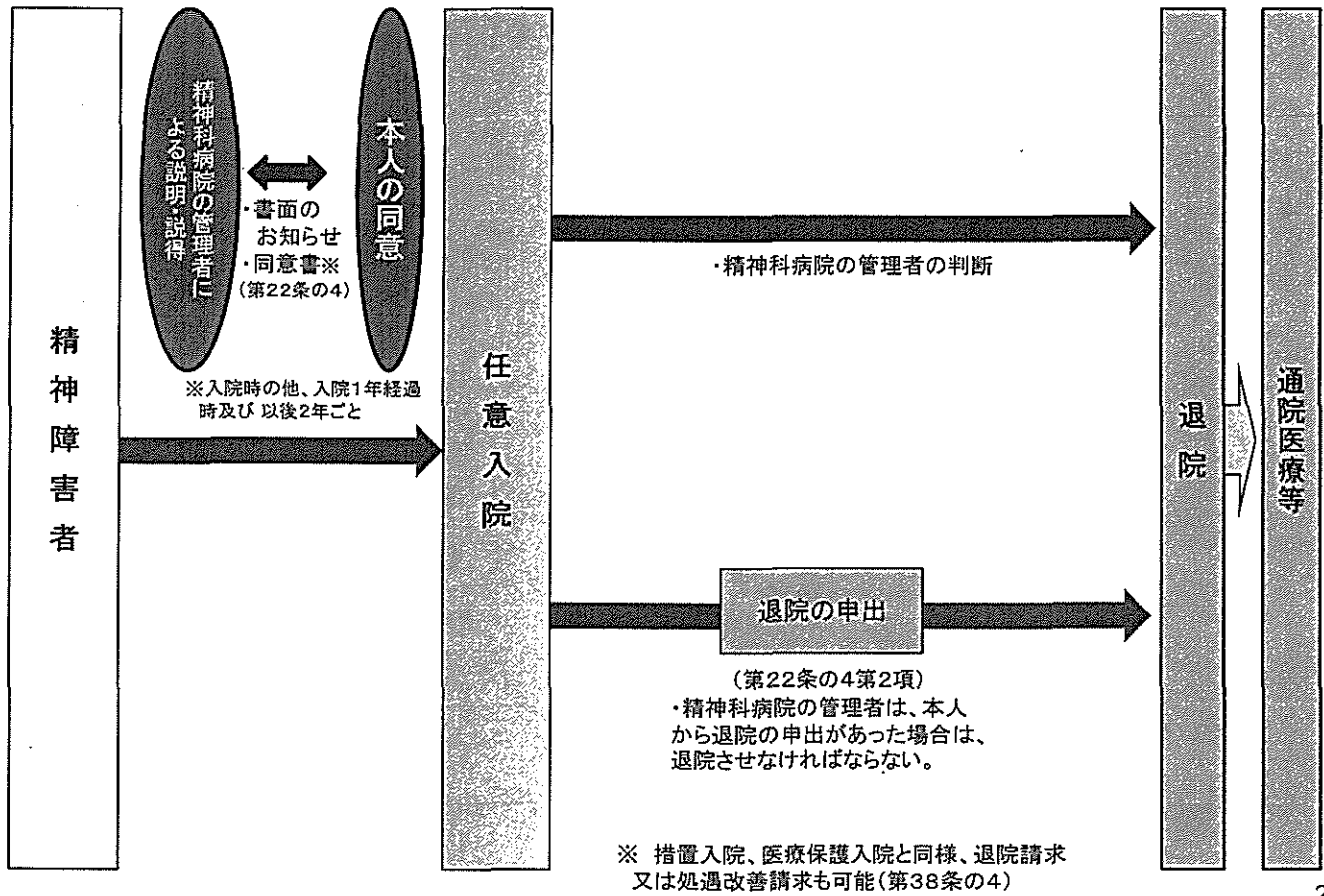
精神障害者

精神科病院の管理者による説明・説得

・書面のお知らせ
・同意書※
（第22条の4）

本人の同意

※入院時の他、入院1年経過時及び 以後2年ごと

任意入院

・精神科病院の管理者の判断

退院の申出

（第22条の4第2項）
・精神科病院の管理者は、本人から退院の申出があった場合は、退院させなければならない。

※ 措置入院、医療保護入院と同様、退院請求又は処遇改善請求も可能（第38条の4）

退院

通院医療等

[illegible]